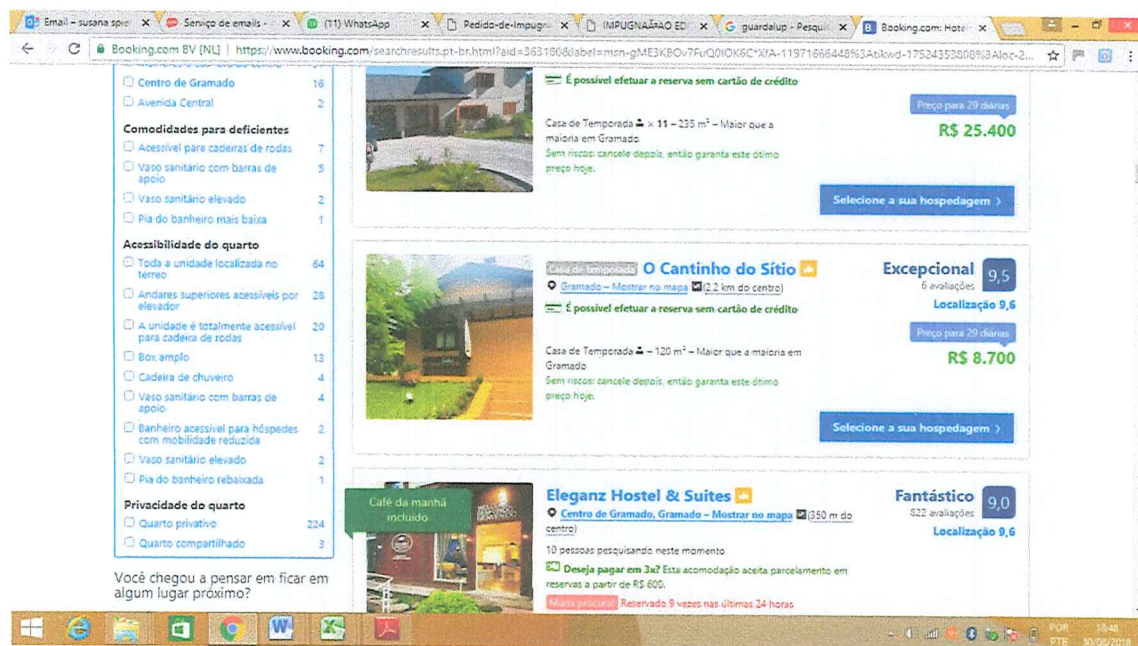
Email – susana spie | Serviço de emails - | (11) WhatsApp | Pedido-de-Impugn | IMPUGNAÇÃO ED | guardalup - Pesqu | Booking.com: Hotel

Booking.com BV [NL] | https://www.booking.com/searchresults.pt-br.html?aid=363180&label=msn-gME3KBOv7FuQ0lOK6C*XfA-11971666448%3Atikwd-17524353808%3Aloc-2...

Centro de Gramado 16
Avenida Central 2

Comodidades para deficientes
Acessível para cadeiras de rodas 7
Vaso sanitário com barras de apoio 5
Vaso sanitário elevado 2
Pia do banheiro mais baixa 1

Acessibilidade do quarto
Toda a unidade localizada no térreo 64
Andares superiores acessíveis por elevador 28
A unidade é totalmente acessível para cadeira de rodas 20
Box amplo 13
Cadeira de chuveiro 4
Vaso sanitário com barras de apoio 4
Banheiro acessível para hóspedes com mobilidade reduzida 2
Vaso sanitário elevado 2
Pia do banheiro rebaixada 1

Privacidade do quarto
Quarto privativo 224
Quarto compartilhado 3

Você chegou a pensar em ficar em algum lugar próximo?

É possível efetuar a reserva sem cartão de crédito

Casa de Temporada × 11 – 235 m² – Maior que a maioria em Gramado
Sem riscos: cancele depois, então garanta este ótimo preço hoje.

Preço para 29 diárias
R$ 25.400

Selecione a sua hospedagem ›

Casa de temporada O Cantinho do Sítio
Gramado – Mostrar no mapa (2,2 km do centro)
É possível efetuar a reserva sem cartão de crédito

Excepcional 9,5
6 avaliações
Localização 9,6

Preço para 29 diárias
R$ 8.700

Casa de Temporada – 120 m² – Maior que a maioria em Gramado
Sem riscos: cancele depois, então garanta este ótimo preço hoje.

Selecione a sua hospedagem ›

Café da manhã incluído

Eleganz Hostel & Suites
Centro de Gramado, Gramado – Mostrar no mapa (350 m do centro)

Fantástico 9,0
822 avaliações
Localização 9,6

10 pessoas pesquisando neste momento
Deseja pagar em 3x? Esta acomodação aceita parcelamento em reservas a partir de R$ 600.
Muito procurado Reservado 9 vezes nas últimas 24 horas

POR PTB 18:48 30/05/2018